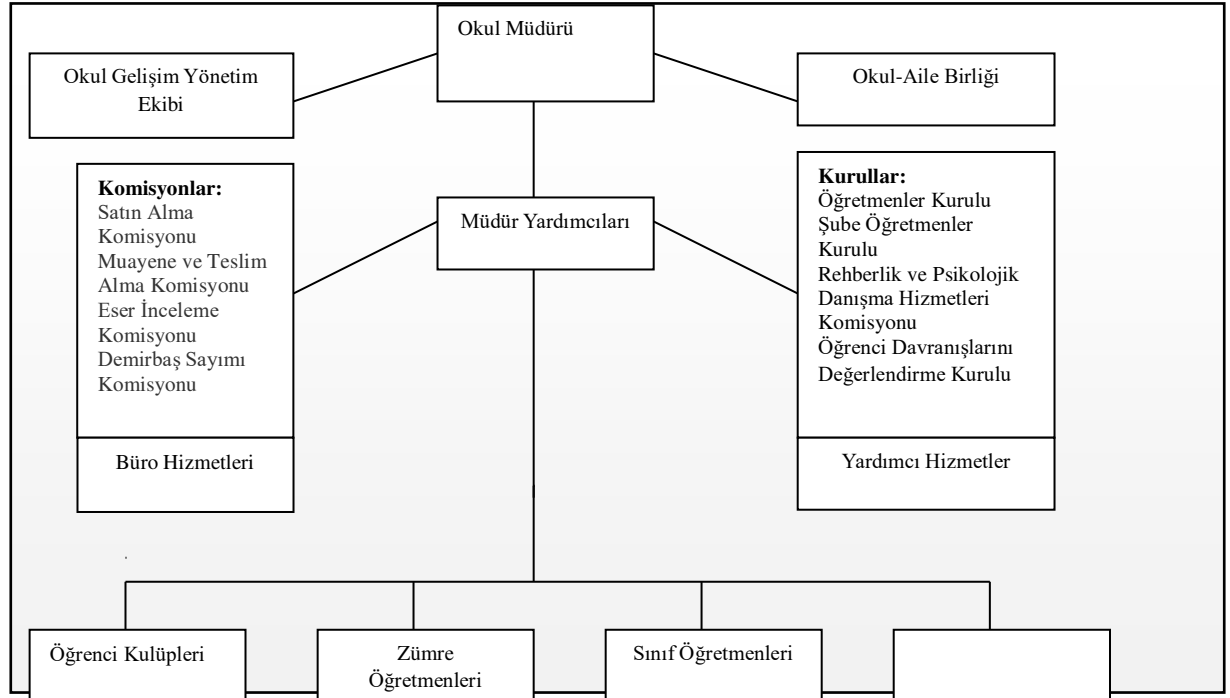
Okul Müdürü

Okul Gelişim Yönetim Ekibi

Okul-Aile Birliği

Komisyonlar:
Satın Alma Komisyonu
Muayene ve Teslim Alma Komisyonu
Eser İnceleme Komisyonu
Demirbaş Sayımı Komisyonu

Müdür Yardımcıları

Kurullar:
Öğretmenler Kurulu
Şube Öğretmenler Kurulu
Rehberlik ve Psikolojik Danışma Hizmetleri Komisyonu
Öğrenci Davranışlarını Değerlendirme Kurulu

Büro Hizmetleri

Yardımcı Hizmetler

Öğrenci Kulüpleri

Zümre Öğretmenleri

Sınıf Öğretmenleri